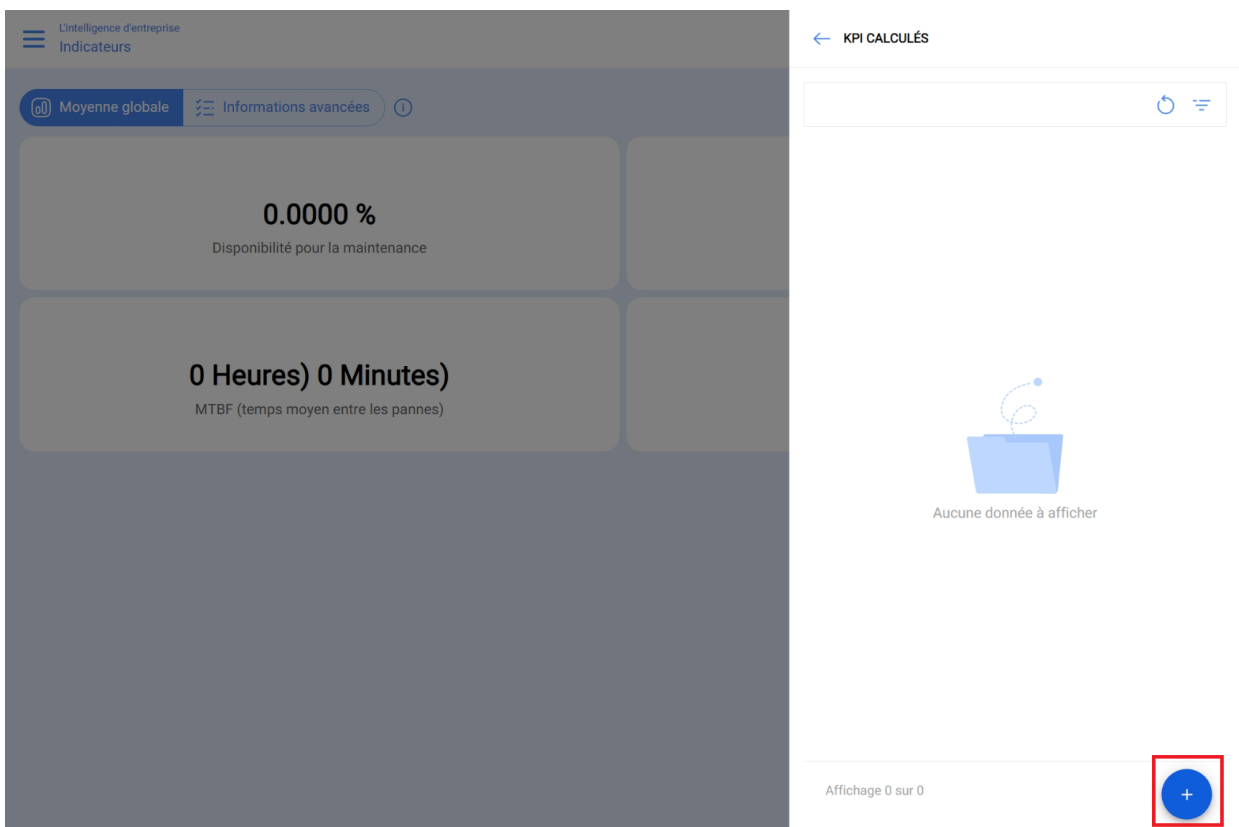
L'intelligence d'entreprise
Indicateurs

Moyenne globale
Informations avancées

0.0000 %
Disponibilité pour la maintenance

0 Heures) 0 Minutes)
MTBF (temps moyen entre les pannes)

KPI CALCULÉS

Aucune donnée à afficher

Affichage 0 sur 0

+